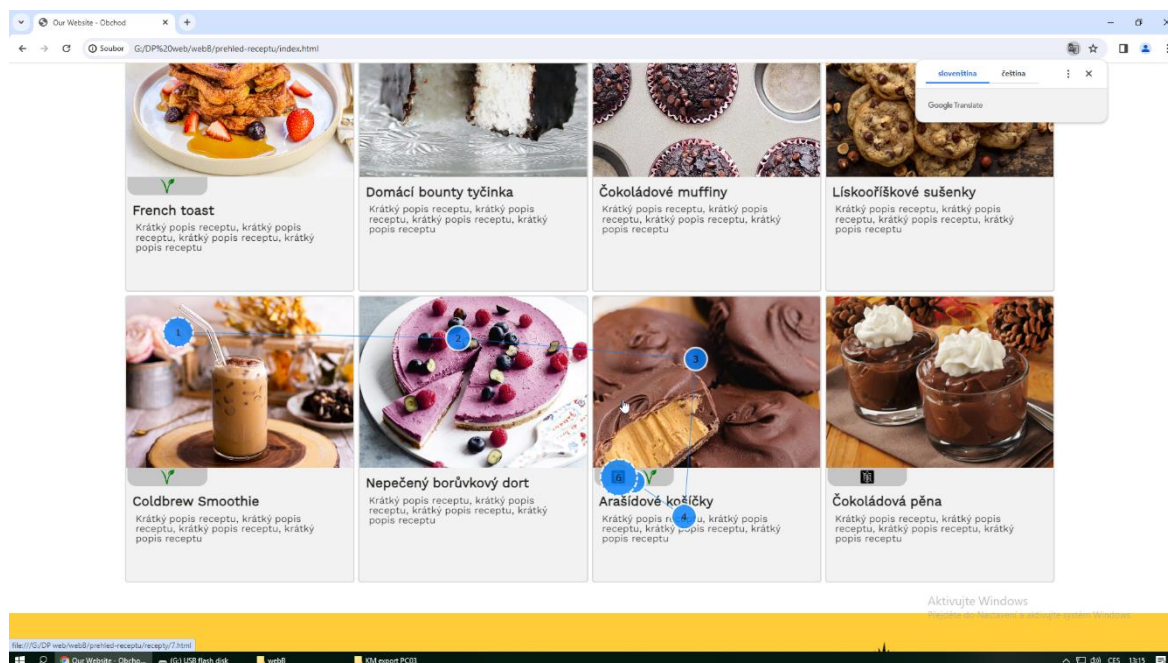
Our Website - Obchod
Soubor G:/DP%20web/web8/prehled-receptu/index.html

slovenština čeština
Google Translate

French toast
Krátký popis receptu, krátký popis receptu, krátký popis receptu, krátký popis receptu

Domácí bounty tyčinka
Krátký popis receptu, krátký popis receptu, krátký popis receptu, krátký popis receptu

Čokoládové muffiny
Krátký popis receptu, krátký popis receptu, krátký popis receptu, krátký popis receptu

Lískooříškové sušenky
Krátký popis receptu, krátký popis receptu, krátký popis receptu, krátký popis receptu

1
2
3
6
4

Coldbrew Smoothie
Krátký popis receptu, krátký popis receptu, krátký popis receptu, krátký popis receptu

Nepečený borůvkový dort
Krátký popis receptu, krátký popis receptu, krátký popis receptu, krátký popis receptu

Arašídové košíčky
Krátký popis r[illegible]u, krátký popis receptu, krátký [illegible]pis receptu, krátký popis receptu

Čokoládová pěna
Krátký popis receptu, krátký popis receptu, krátký popis receptu, krátký popis receptu

Aktivujte Windows
Přejděte do Nastavení a aktivujte systém Windows.

file:///G:/DP web/web8/prehled-receptu/recepty/7.html

Our Website - Obcho... (G:) USB flash disk web8 KM export PC03
CES 13:15